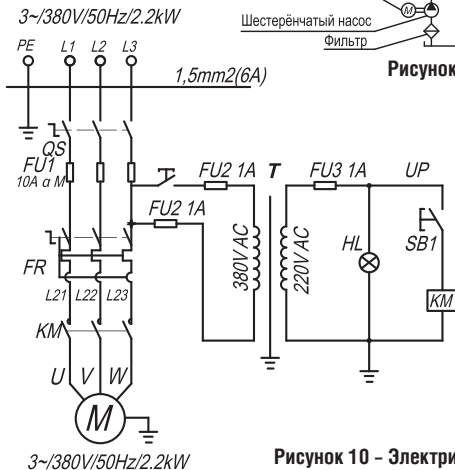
3~/380V/50Hz/2.2kW

Шестерёнчатый насос

M

Фильтр

Рисунок

PE L1 L2 L3

1,5mm2(6A)

QS

FU1
10A α M

FU2 1A

T

FU3 1A

UP

FU2 1A

380V AC

220V AC

HL

SB1

FR

L21 L22 L23

KM

KM

U V W

M

3~/380V/50Hz/2.2kW

Рисунок 10 – Электри